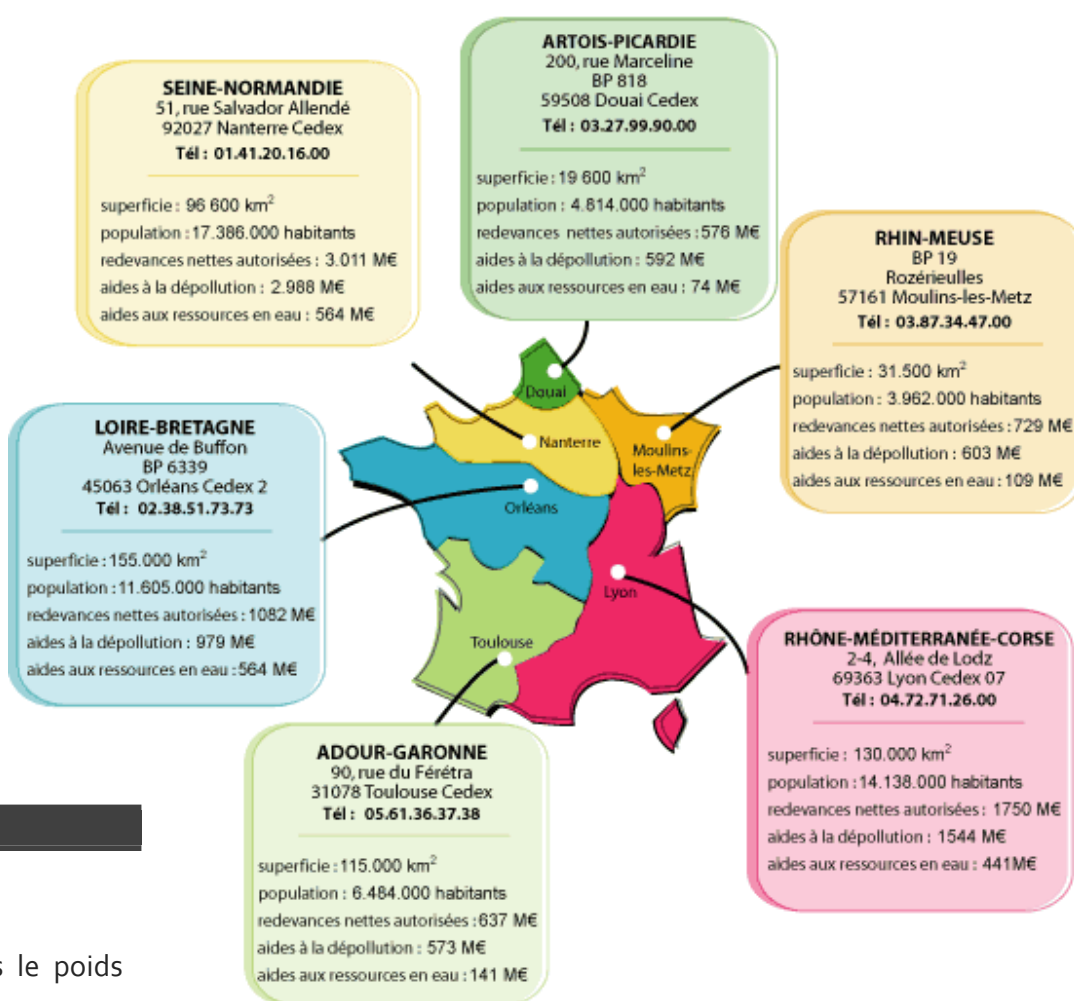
SEINE-NORMANDIE
51, rue Salvador Allendé
92027 Nanterre Cedex
Tél : 01.41.20.16.00

superficie : 96 600 km$^2$
population : 17.386.000 habitants
redevances nettes autorisées : 3.011 M€
aides à la dépollution : 2.988 M€
aides aux ressources en eau : 564 M€

ARTOIS-PICARDIE
200, rue Marceline
BP 818
59508 Douai Cedex
Tél : 03.27.99.90.00

superficie : 19 600 km$^2$
population : 4.614.000 habitants
redevances nettes autorisées : 576 M€
aides à la dépollution : 592 M€
aides aux ressources en eau : 74 M€

RHIN-MEUSE
BP 19
Rozérieulles
57161 Moulins-les-Metz
Tél : 03.87.34.47.00

superficie : 31.500 km$^2$
population : 3.962.000 habitants
redevances nettes autorisées : 729 M€
aides à la dépollution : 603 M€
aides aux ressources en eau : 109 M€

LOIRE-BRETAGNE
Avenue de Buffon
BP 6339
45063 Orléans Cedex 2
Tél : 02.38.51.73.73

superficie : 155.000 km$^2$
population : 11.605.000 habitants
redevances nettes autorisées : 1082 M€
aides à la dépollution : 979 M€
aides aux ressources en eau : 564 M€

Douai
Nanterre
Moulins-les-Metz
Orléans
Lyon
Toulouse

RHÔNE-MÉDITERRANÉE-CORSE
2-4, Allée de Lodz
69363 Lyon Cedex 07
Tél : 04.72.71.26.00

superficie : 130.000 km$^2$
population : 14.138.000 habitants
redevances nettes autorisées : 1750 M€
aides à la dépollution : 1544 M€
aides aux ressources en eau : 441M€

ADOUR-GARONNE
90, rue du Férétra
31078 Toulouse Cedex
Tél : 05.61.36.37.38

superficie : 115.000 km$^2$
population : 6.484.000 habitants
redevances nettes autorisées : 637 M€
aides à la dépollution : 573 M€
aides aux ressources en eau : 141 M€

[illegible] le poids